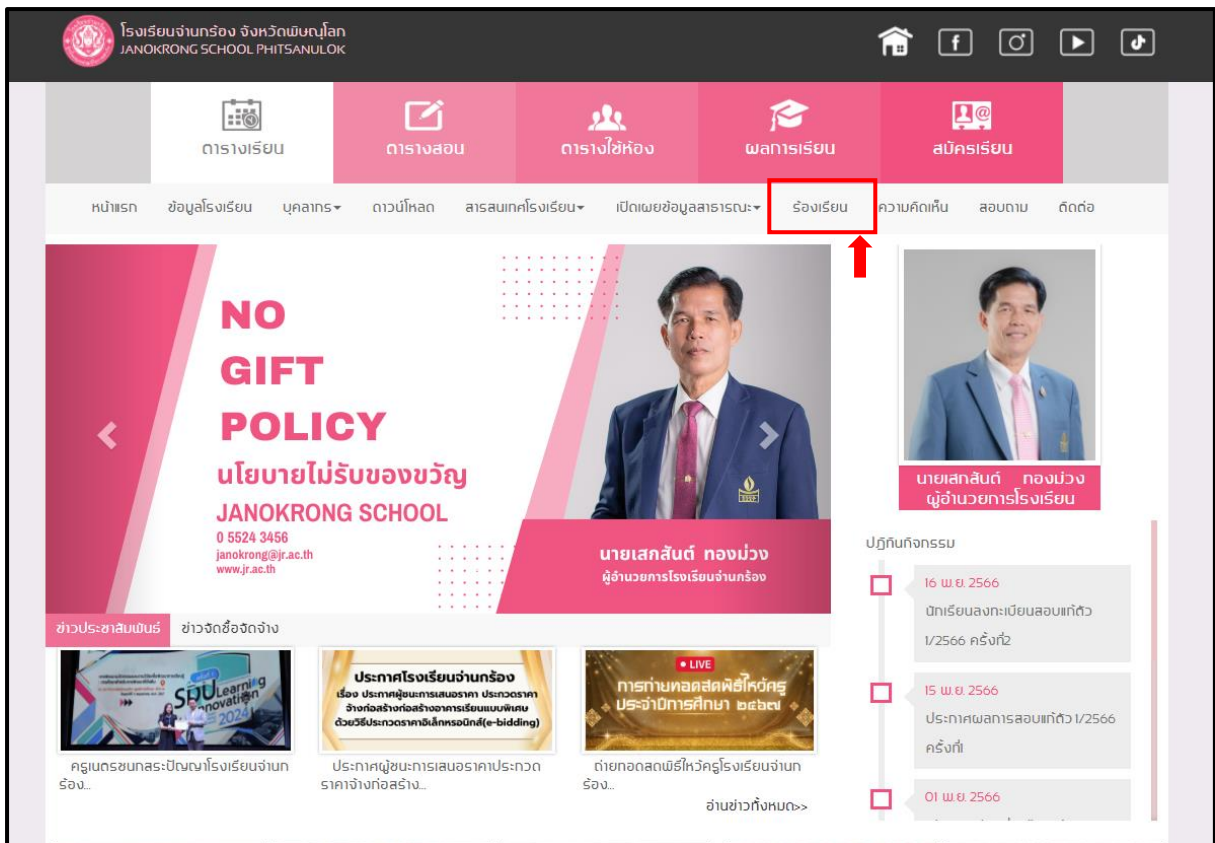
โรงเรียนจ่านกร้อง จังหวัดพิษณุโลก
JANOKRONG SCHOOL PHITSANULOK

ตารางเรียน
ตารางสอน
ตารางใช้ห้อง
ผลการเรียน
สมัครเรียน

หน้าแรก ข้อมูลโรงเรียน บุคลากร ดาวน์โหลด สารสนเทศโรงเรียน เปิดเผยข้อมูลสาธารณะ ร้องเรียน ความคิดเห็น สอบถาม ติดต่อ

NO
GIFT
POLICY
นโยบายไม่รับของขวัญ
JANOKRONG SCHOOL
0 5524 3456
janokrong@jr.ac.th
www.jr.ac.th

นายเสกสันต์ ทองม่วง
ผู้อำนวยการโรงเรียนจ่านกร้อง

นายเสกสันต์ ทองม่วง
ผู้อำนวยการโรงเรียน

ปฏิทินกิจกรรม

16 พ.ย. 2566
นักเรียนลงทะเบียนสอบแก้ตัว 1/2566 ครั้งที่2

15 พ.ย. 2566
ประกาศผลการสอบแก้ตัว 1/2566 ครั้งที่1

01 พ.ย. 2566

ข่าวประชาสัมพันธ์ ข่าวจัดซื้อจัดจ้าง

Learning Innovation 2024

ประกาศโรงเรียนจ่านกร้อง
เรื่อง ประกาศผู้ชนะการเสนอราคา ประกวดราคาจ้างก่อสร้างท่อสร้างอาคารเรียนแบบพิเศษ ด้วยวิธีประกวดราคาอิเล็กทรอนิกส์(e-bidding)

• LIVE
การถ่ายทอดสดพิธีไหว้ครู ประจำปีการศึกษา ๒๕๖๗

ครูเนตรชนกสระปัญญาโรงเรียนจ่านกร้อง...

ประกาศผู้ชนะการเสนอราคาประกวดราคาจ้างก่อสร้าง...

ถ่ายทอดสดพิธีไหว้ครูโรงเรียนจ่านกร้อง...

อ่านข่าวทั้งหมด>>